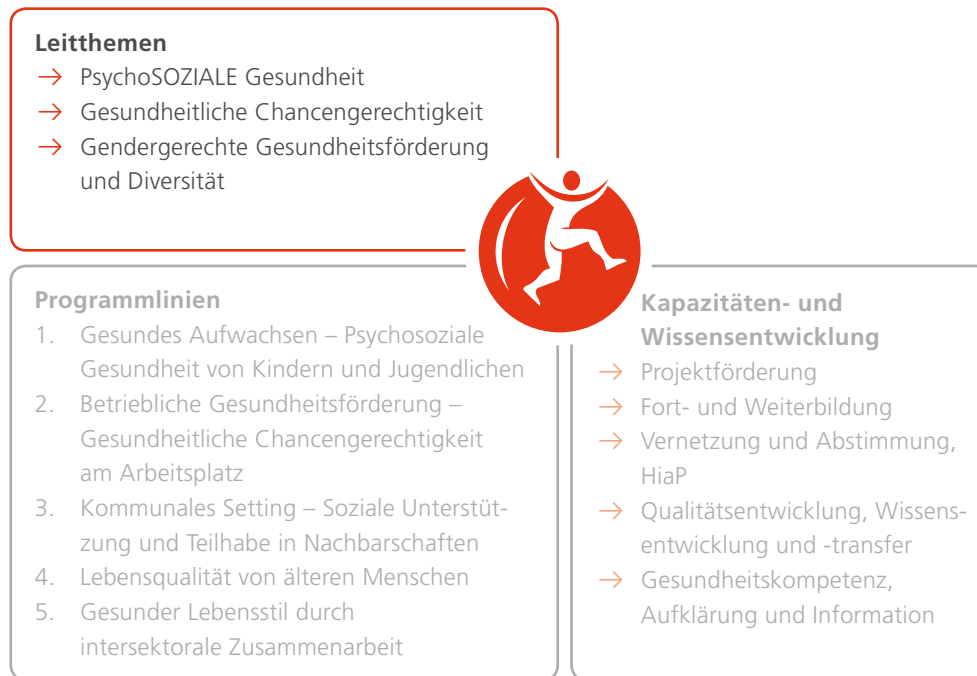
**Leitthemen**
→ PsychoSOZIALE Gesundheit
→ Gesundheitliche Chancengerechtigkeit
→ Gendergerechte Gesundheitsförderung und Diversität

**Programmlinien**
1. Gesundes Aufwachsen – Psychosoziale Gesundheit von Kindern und Jugendlichen
2. Betriebliche Gesundheitsförderung – Gesundheitliche Chancengerechtigkeit am Arbeitsplatz
3. Kommunales Setting – Soziale Unterstützung und Teilhabe in Nachbarschaften
4. Lebensqualität von älteren Menschen
5. Gesunder Lebensstil durch intersektorale Zusammenarbeit

**Kapazitäten- und Wissensentwicklung**
→ Projektförderung
→ Fort- und Weiterbildung
→ Vernetzung und Abstimmung, HiaP
→ Qualitätsentwicklung, Wissensentwicklung und -transfer
→ Gesundheitskompetenz, Aufklärung und Information